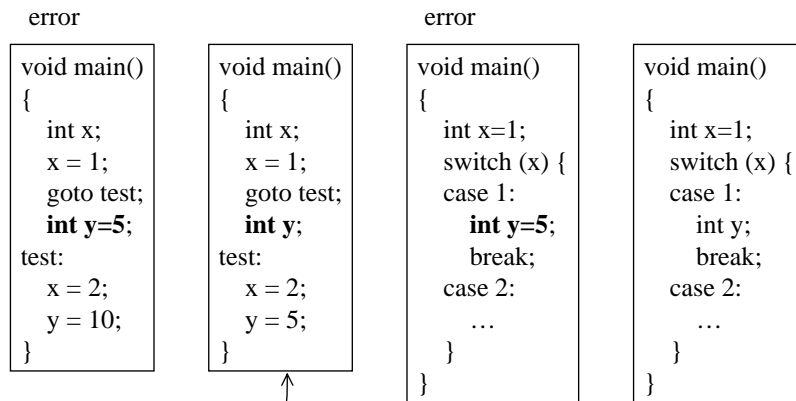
error

void main()
{
int x;
x = 1;
goto test;
**int y=5**;
test:
x = 2;
y = 10;
}

void main()
{
int x;
x = 1;
goto test;
**int y**;
test:
x = 2;
y = 5;
}

error

void main()
{
int x=1;
switch (x) {
case 1:
**int y=5**;
break;
case 2:
…
}
}

void main()
{
int x=1;
switch (x) {
case 1:
int y;
break;
case 2:
…
}
}